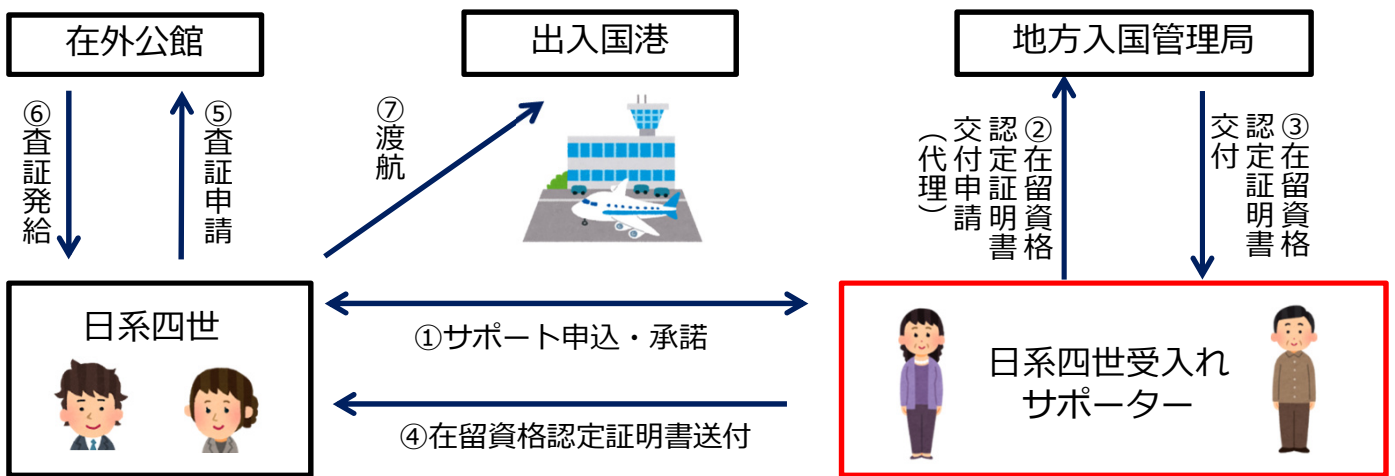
在外公館

出入国港

地方入国管理局

⑥査証発給

⑤査証申請

⑦渡航

②在留資格認定証明書交付申請（代理）

③在留資格認定証明書交付

日系四世

①サポート申込・承諾

日系四世受入れサポーター

④在留資格認定証明書送付